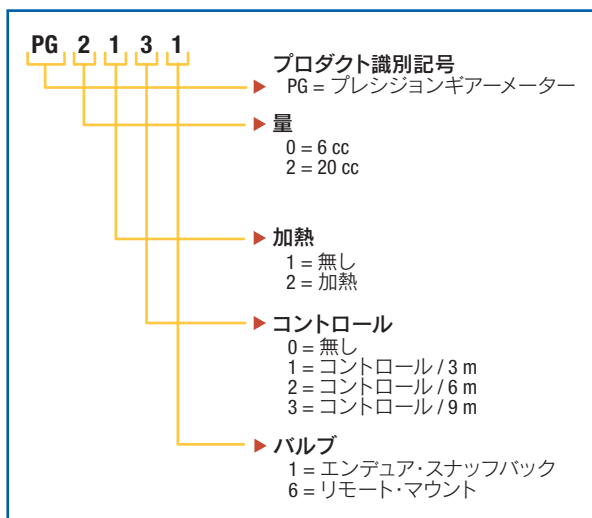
PG 2 1 3 1

プロダクト識別記号
PG = プレシジョンギアーメーター

量
0 = 6 cc
2 = 20 cc

加熱
1 = 無し
2 = 加熱

コントロール
0 = 無し
1 = コントロール / 3 m
2 = コントロール / 6 m
3 = コントロール / 9 m

バルブ
1 = エンデュア・スナッフバック
6 = リモート・マウント